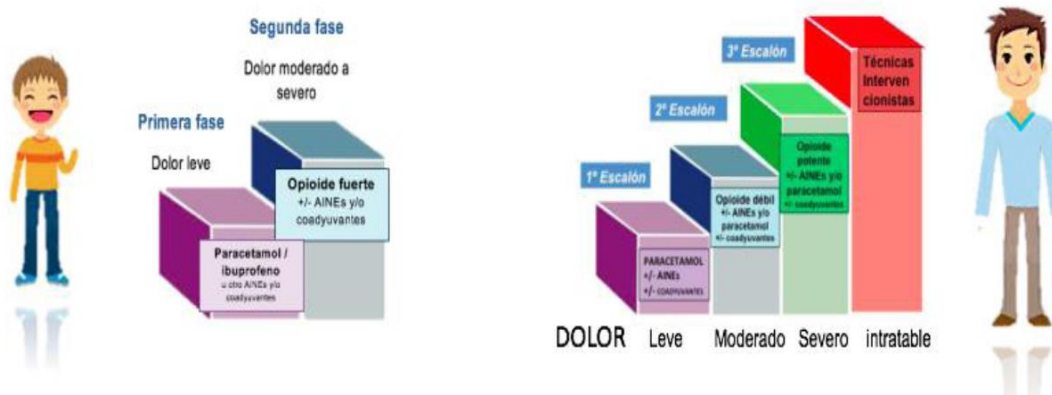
Segunda fase

Dolor moderado a severo

Primera fase

Dolor leve

Opioide fuerte
+/- AINEs y/o coadyuvantes

Paracetamol / ibuprofeno
u otro AINEs y/o coadyuvantes

3ª Escalón

2ª Escalón

1ª Escalón

Técnicas Intervencionistas

Opioide potente
+/- AINEs y/o paracetamol
+/- coadyuvantes

Opioide débil
+/- AINEs y/o paracetamol
+/- coadyuvantes

PARACETAMOL
+/- AINEs
+/- COADYUVANTES

DOLOR Leve Moderado Severo intratable